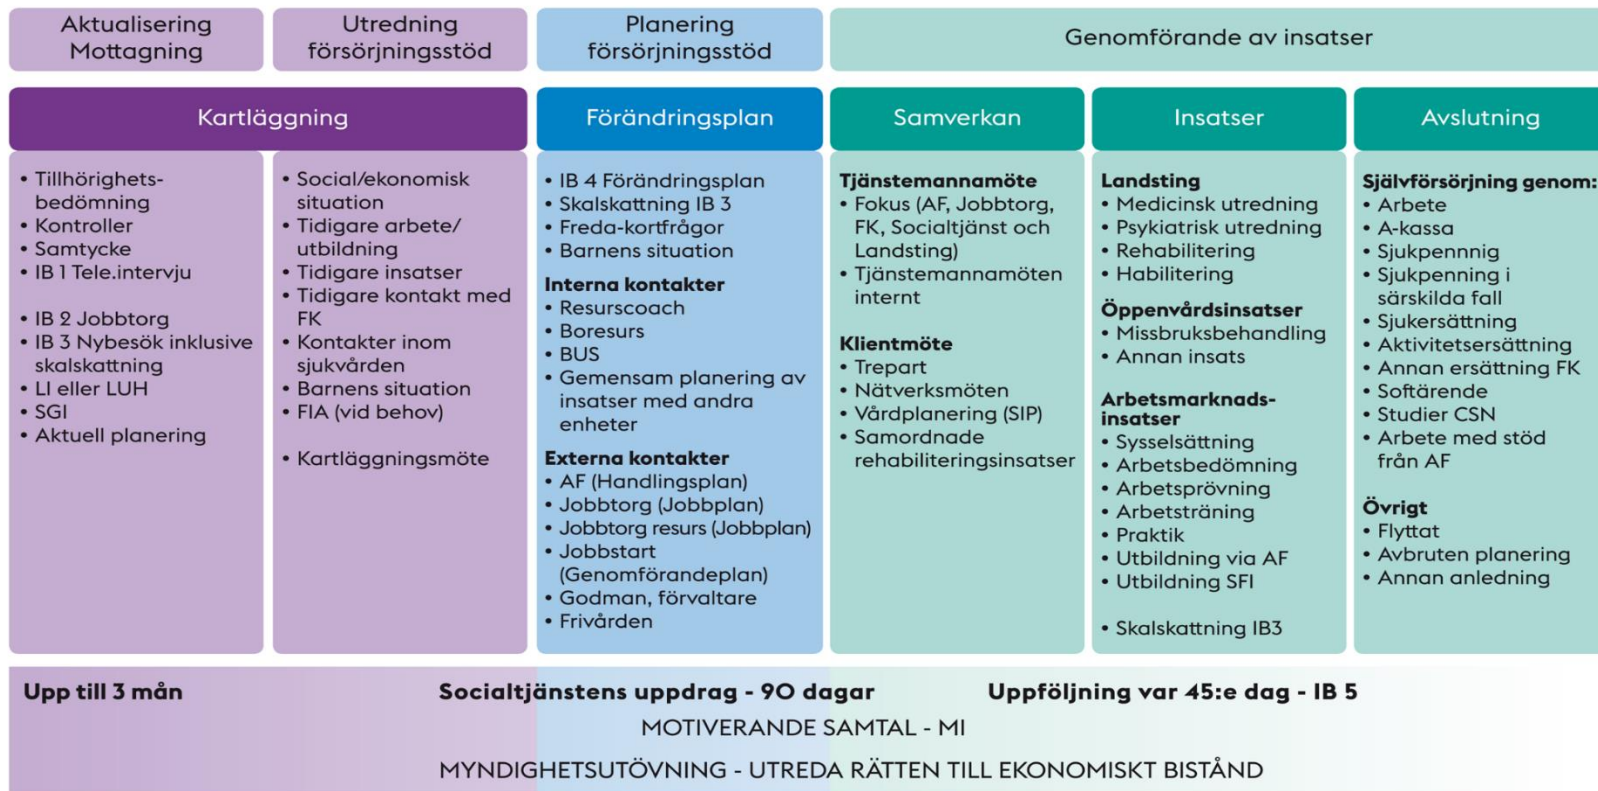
Aktualisering Mottagning

Utredning försörjningsstöd

Planering försörjningsstöd

Genomförande av insatser

Kartläggning

Förändringsplan

Samverkan

Insatser

Avslutning

• Tillhörighetsbedömning
• Kontroller
• Samtycke
• IB 1 Tele.intervju

• IB 2 Jobbtorg
• IB 3 Nybesök inklusive skalskattning
• LI eller LUH
• SGI
• Aktuell planering

• Social/ekonomisk situation
• Tidigare arbete/ utbildning
• Tidigare insatser
• Tidigare kontakt med FK
• Kontakter inom sjukvården
• Barnens situation
• FIA (vid behov)

• Kartläggningsmöte

• IB 4 Förändringsplan
• Skalskattning IB 3
• Freda-kortfrågor
• Barnens situation

Interna kontakter
• Resurscoach
• Boresurs
• BUS
• Gemensam planering av insatser med andra enheter

Externa kontakter
• AF (Handlingsplan)
• Jobbtorg (Jobbplan)
• Jobbtorg resurs (Jobbplan)
• Jobbstart (Genomförandeplan)
• Godman, förvaltare
• Frivården

Tjänstemannamöte
• Fokus (AF, Jobbtorg, FK, Socialtjänst och Landsting)
• Tjänstemannamöten internt

Klientmöte
• Trepart
• Nätverksmöten
• Vårdplanering (SIP)
• Samordnade rehabiliteringsinsatser

Landsting
• Medicinsk utredning
• Psykiatrisk utredning
• Rehabilitering
• Habilitering

Öppenvårdsinsatser
• Missbruksbehandling
• Annan insats

Arbetsmarknadsinsatser
• Sysselsättning
• Arbetsbedömning
• Arbetsprövning
• Arbetsträning
• Praktik
• Utbildning via AF
• Utbildning SFI

• Skalskattning IB3

Självförsörjning genom:
• Arbete
• A-kassa
• Sjukpennnig
• Sjukpenning i särskilda fall
• Sjukersättning
• Aktivitetsersättning
• Annan ersättning FK
• Softärende
• Studier CSN
• Arbete med stöd från AF

Övrigt
• Flyttat
• Avbruten planering
• Annan anledning

Upp till 3 mån

Socialtjänstens uppdrag - 90 dagar

Uppföljning var 45:e dag - IB 5

MOTIVERANDE SAMTAL - MI

MYNDIGHETSUTÖVNING - UTREDA RÄTTEN TILL EKONOMISKT BISTÅND